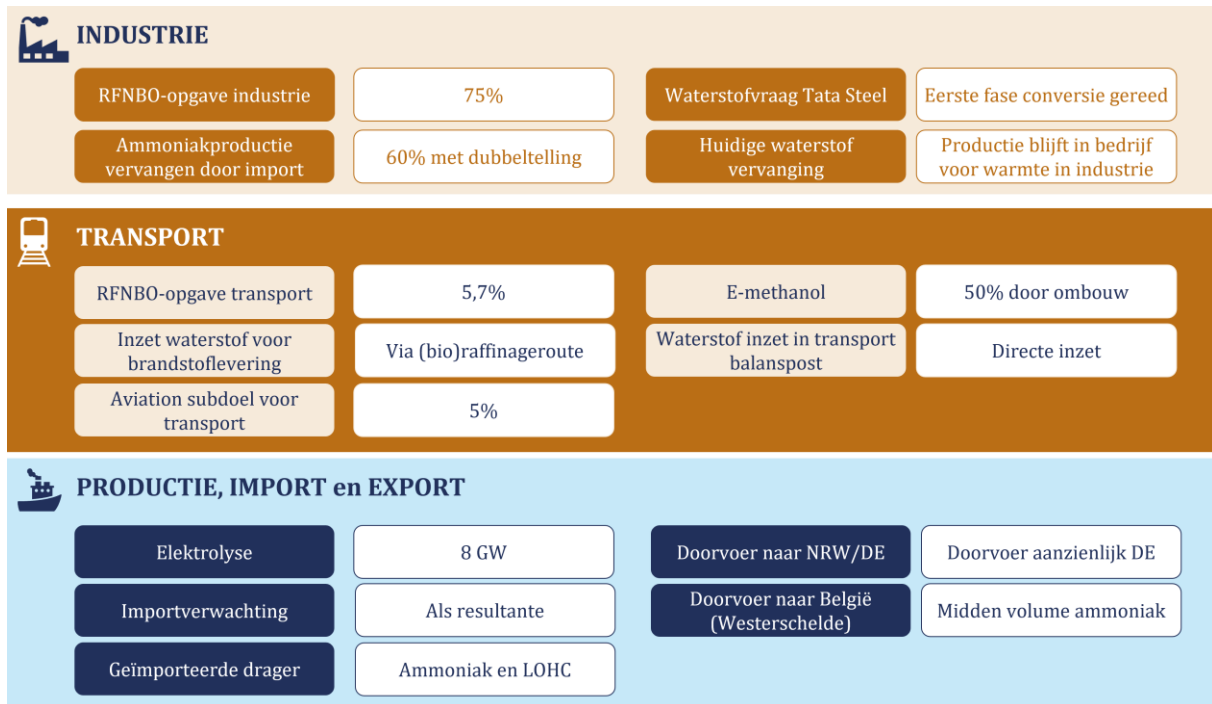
INDUSTRIE

RFNBO-opgave industrie | 75%
Ammoniakproductie vervangen door import | 60% met dubbeltelling
Waterstofvraag Tata Steel | Eerste fase conversie gereed
Huidige waterstof vervanging | Productie blijft in bedrijf voor warmte in industrie

TRANSPORT

RFNBO-opgave transport | 5,7%
Inzet waterstof voor brandstoflevering | Via (bio)raffinageroute
Aviation subdoel voor transport | 5%
E-methanol | 50% door ombouw
Waterstof inzet in transport balanspost | Directe inzet

PRODUCTIE, IMPORT en EXPORT

Elektrolyse | 8 GW
Importverwachting | Als resultante
Geïmporteerde drager | Ammoniak en LOHC
Doorvoer naar NRW/DE | Doorvoer aanzienlijk DE
Doorvoer naar België (Westerschelde) | Midden volume ammoniak